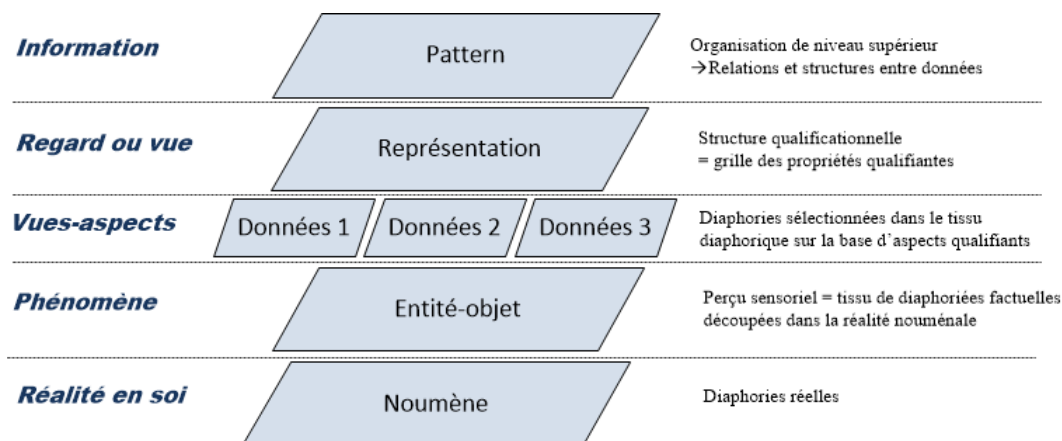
Information

Pattern

Organisation de niveau supérieur
→Relations et structures entre données

Regard ou vue

Représentation

Structure qualificationnelle
= grille des propriétés qualifiantes

Vues-aspects

Données 1

Données 2

Données 3

Diaphories sélectionnées dans le tissu diaphorique sur la base d'aspects qualifiants

Phénomène

Entité-objet

Perçu sensoriel = tissu de diaphoriées factuelles découpées dans la réalité nouménale

Réalité en soi

Noumène

Diaphories réelles